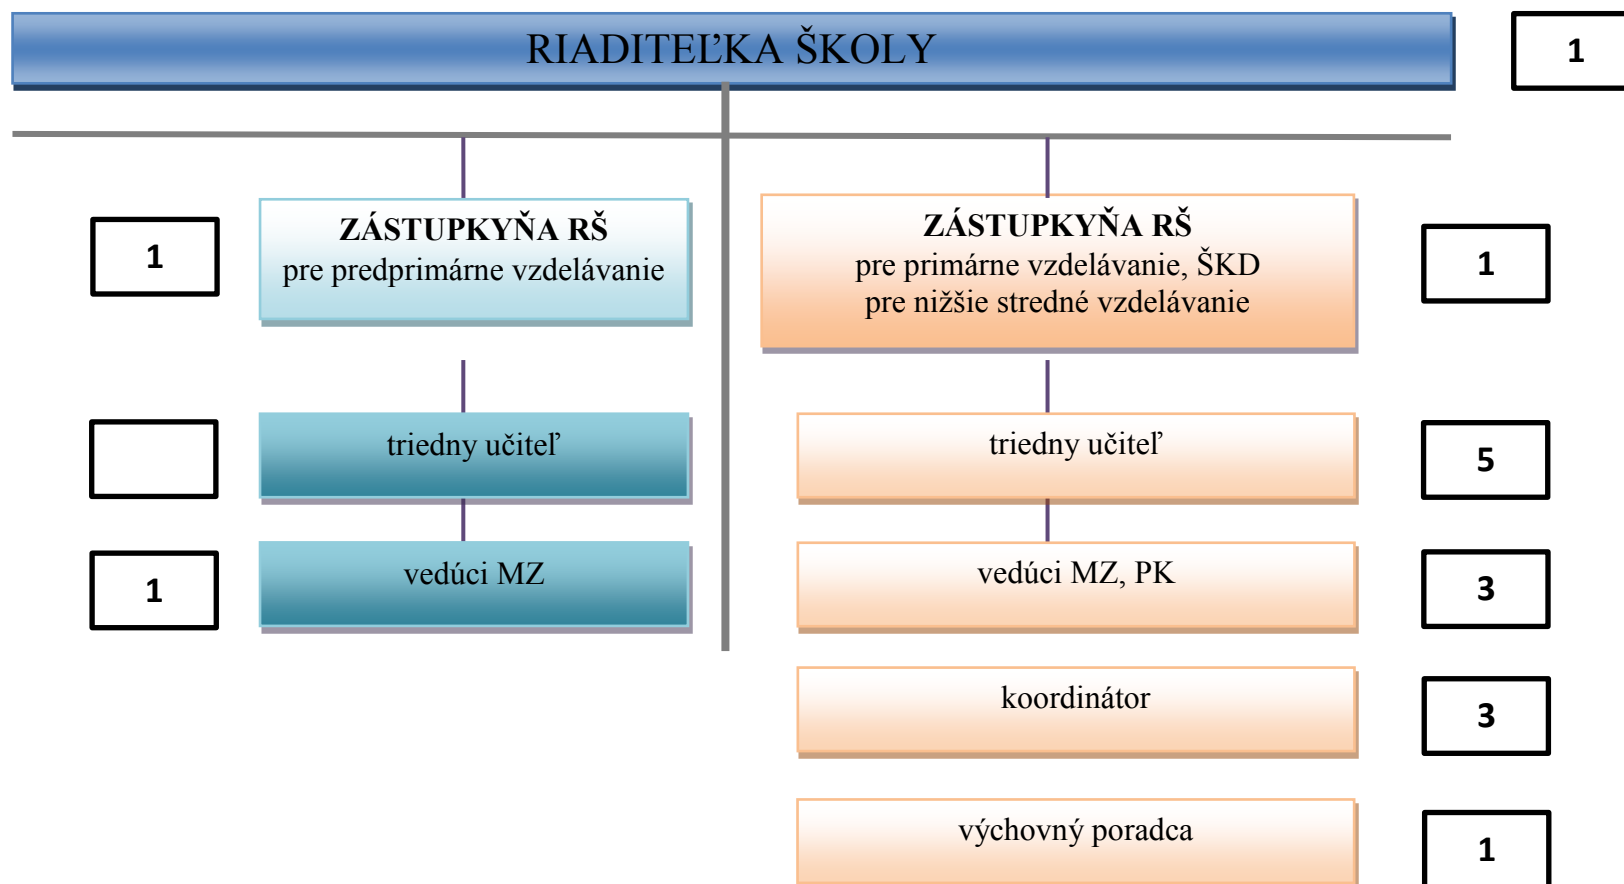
RIADITEĽKA ŠKOLY

1

1

ZÁSTUPKYŇA RŠ
pre predprimárne vzdelávanie

ZÁSTUPKYŇA RŠ
pre primárne vzdelávanie, ŠKD
pre nižšie stredné vzdelávanie

1

triedny učiteľ

triedny učiteľ

5

1

vedúci MZ

vedúci MZ, PK

3

koordinátor

3

výchovný poradca

1